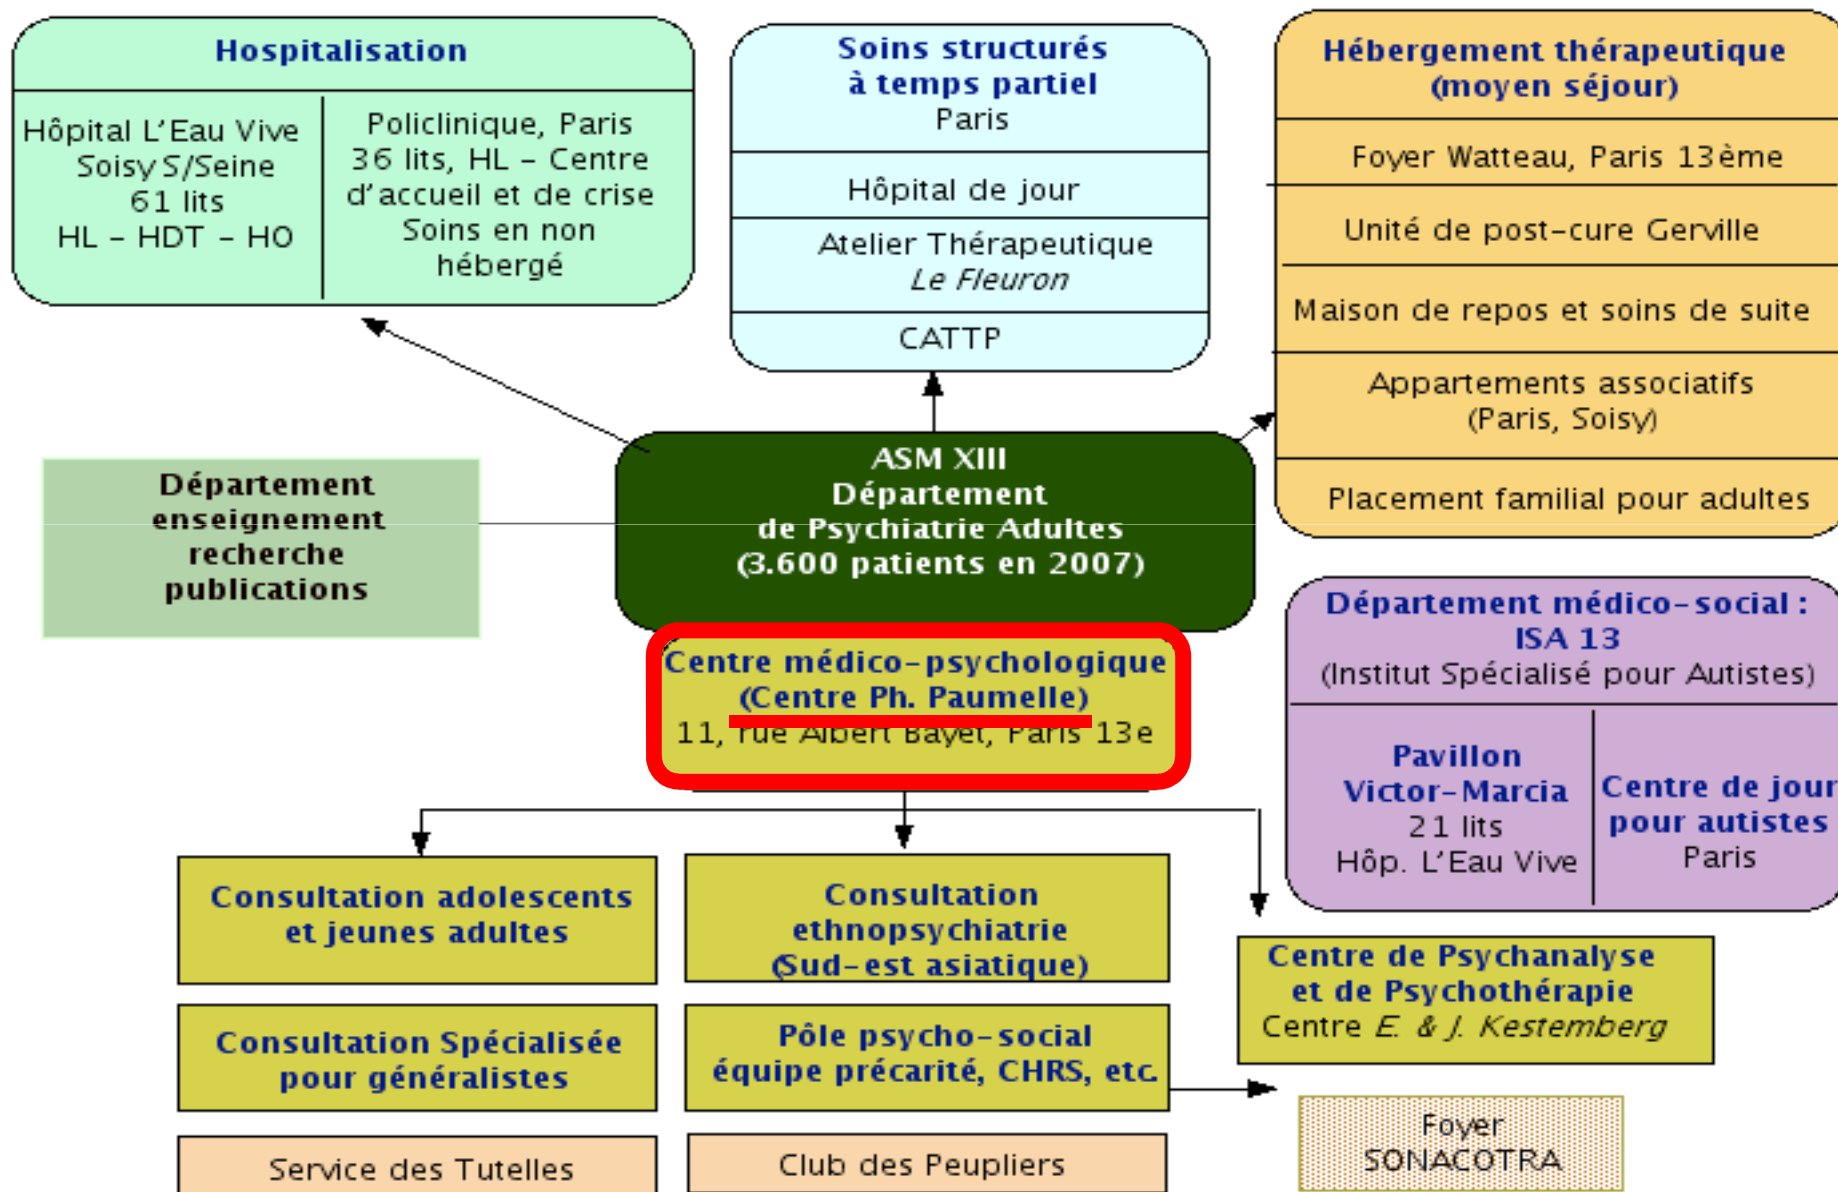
Hospitalisation

Hôpital L'Eau Vive Soisy S/Seine 61 lits HL – HDT – HO

Policlinique, Paris 36 lits, HL – Centre d'accueil et de crise Soins en non hébergé

Soins structurés à temps partiel Paris

Hôpital de jour

Atelier Thérapeutique *Le Fleuron*

CATTP

Hébergement thérapeutique (moyen séjour)

Foyer Watteau, Paris 13ème

Unité de post-cure Gerville

Maison de repos et soins de suite

Appartements associatifs (Paris, Soisy)

Placement familial pour adultes

Département enseignement recherche publications

ASM XIII Département de Psychiatrie Adultes (3.600 patients en 2007)

Centre médico-psychologique (Centre Ph. Paumelle) 11, rue Albert Bayet, Paris 13e

Département médico-social : ISA 13 (Institut Spécialisé pour Autistes)

Pavillon Victor-Marcia 21 lits Hôp. L'Eau Vive

Centre de jour pour autistes Paris

Consultation adolescents et jeunes adultes

Consultation ethnopsychiatrie (Sud-est asiatique)

Centre de Psychanalyse et de Psychothérapie Centre *E. & J. Kestemberg*

Consultation Spécialisée pour généralistes

Pôle psycho-social équipe précarité, CHRS, etc.

Foyer SONACOTRA

Service des Tutelles

Club des Peupliers